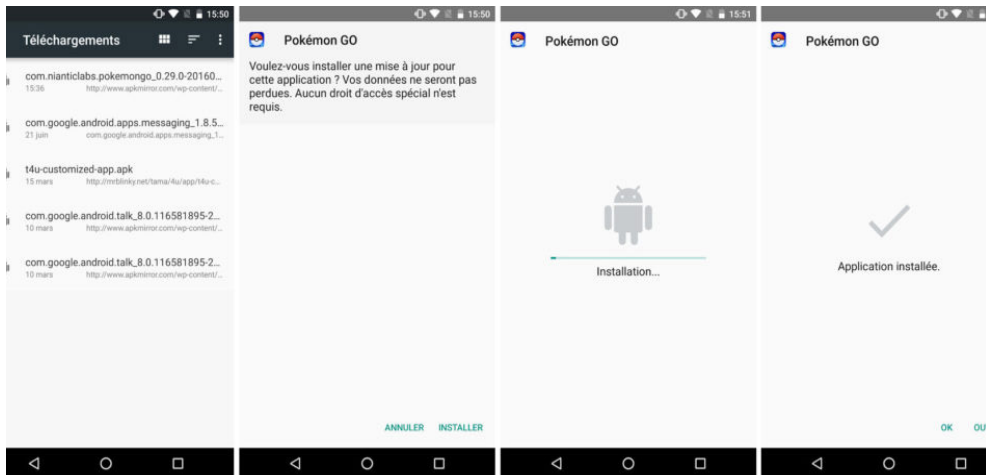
15:50

Téléchargements

com.nianticlabs.pokemongo_0.29.0-20160...
15:36 http://www.apkmirror.com/wp-content/...

com.google.android.apps.messaging_1.8.5...
21 juin com.google.android.apps.messaging_1...

t4u-customized-app.apk
15 mars http://mrblinky.net/tama/4u/app/t4u-c...

com.google.android.talk_8.0.116581895-2...
10 mars http://www.apkmirror.com/wp-content/...

com.google.android.talk_8.0.116581895-2...
10 mars http://www.apkmirror.com/wp-content/...

15:50

Pokémon GO

Voulez-vous installer une mise à jour pour cette application ? Vos données ne seront pas perdues. Aucun droit d'accès spécial n'est requis.

ANNULER INSTALLER

15:51

Pokémon GO

Installation...

Pokémon GO

Application installée.

OK OU